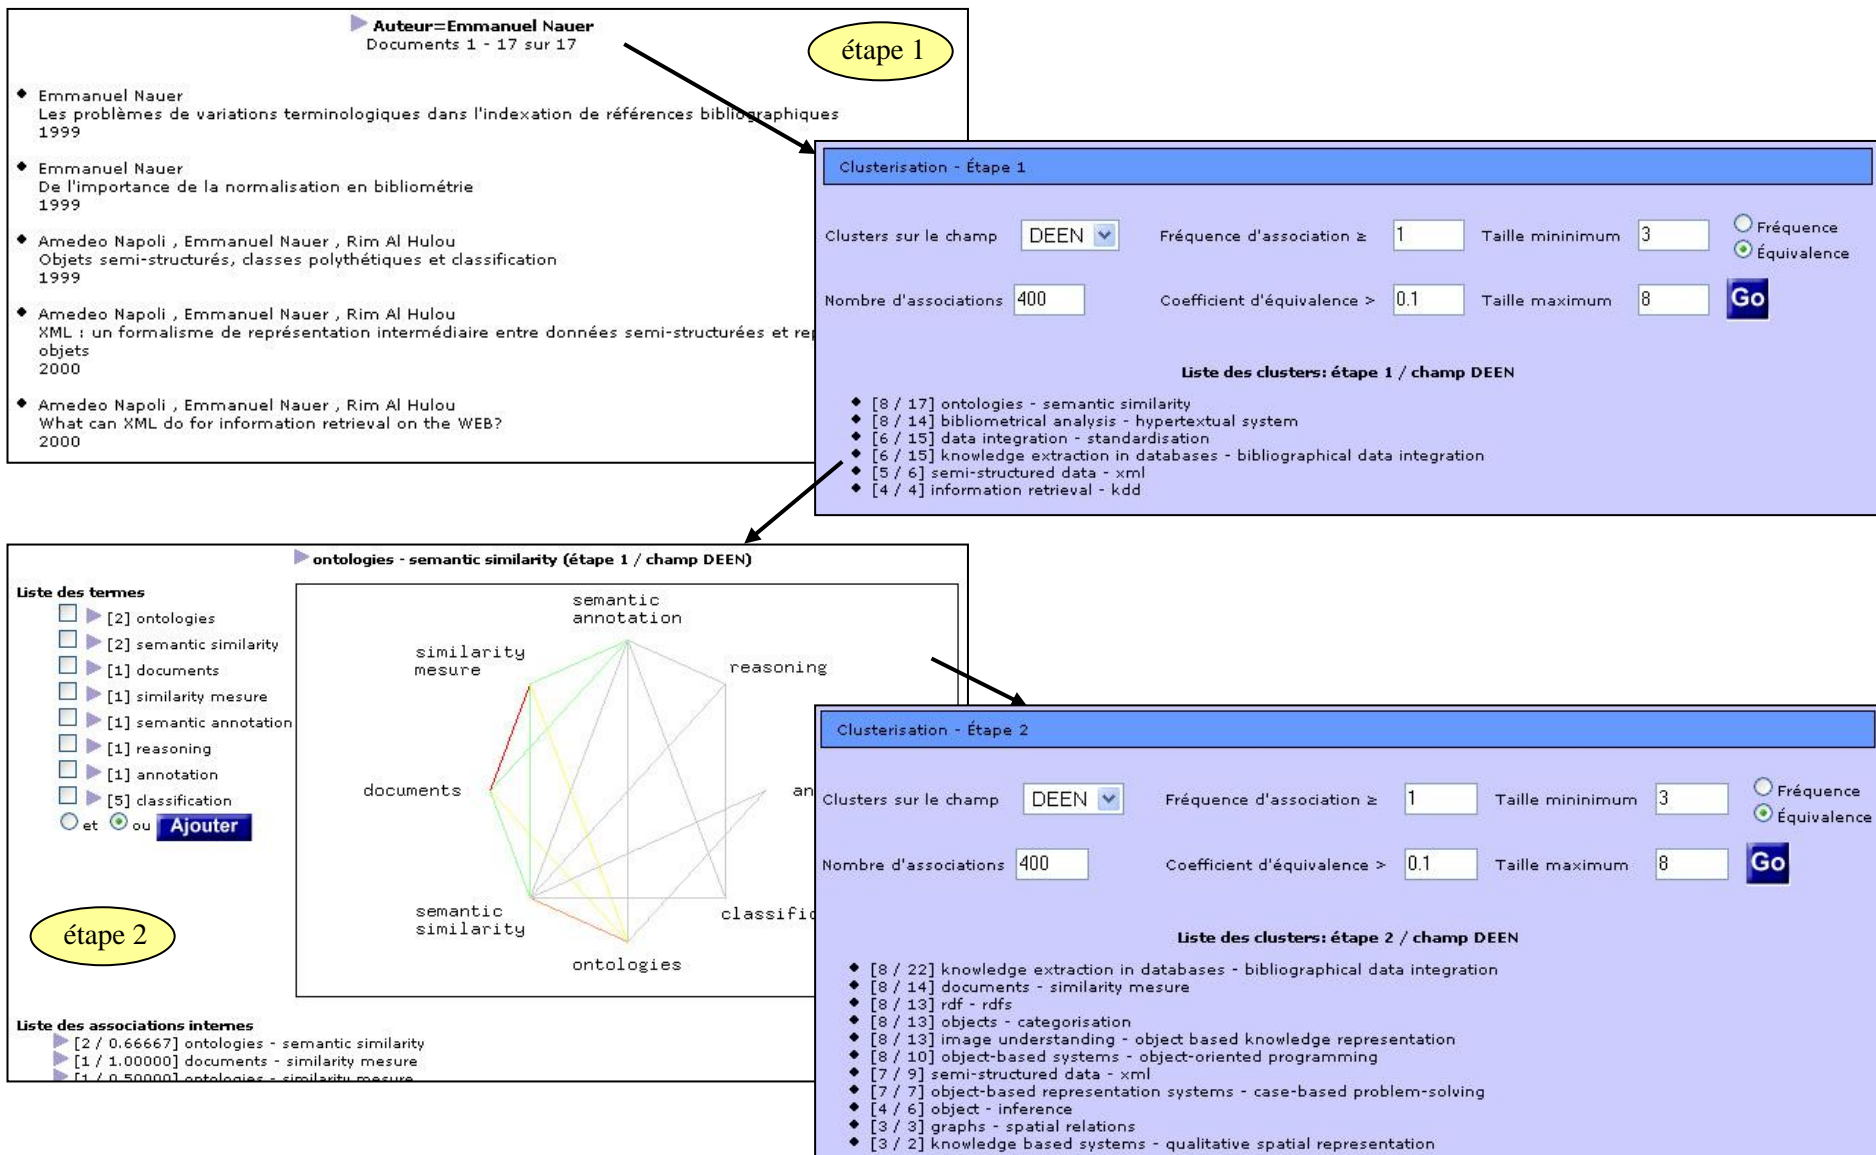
Auteur=Emmanuel Nauer
Documents 1 - 17 sur 17

étape 1

- Emmanuel Nauer
Les problèmes de variations terminologiques dans l'indexation de références bibliographiques
1999

- Emmanuel Nauer
De l'importance de la normalisation en bibliométrie
1999

- Amedeo Napoli , Emmanuel Nauer , Rim Al Hulou
Objets semi-structurés, classes polythétiques et classification
1999

- Amedeo Napoli , Emmanuel Nauer , Rim Al Hulou
XML : un formalisme de représentation intermédiaire entre données semi-structurées et rep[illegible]
objets
2000

- Amedeo Napoli , Emmanuel Nauer , Rim Al Hulou
What can XML do for information retrieval on the WEB?
2000

Clusterisation - Étape 1

Clusters sur le champ DEEN Fréquence d'association ≥ 1 Taille minimum 3 Fréquence Équivalence

Nombre d'associations 400 Coefficient d'équivalence > 0.1 Taille maximum 8 Go

Liste des clusters: étape 1 / champ DEEN

- [8 / 17] ontologies - semantic similarity
- [8 / 14] bibliometrical analysis - hypertextual system
- [6 / 15] data integration - standardisation
- [6 / 15] knowledge extraction in databases - bibliographical data integration
- [5 / 6] semi-structured data - xml
- [4 / 4] information retrieval - kdd

ontologies - semantic similarity (étape 1 / champ DEEN)

Liste des termes
[2] ontologies
[2] semantic similarity
[1] documents
[1] similarity mesure
[1] semantic annotation
[1] reasoning
[1] annotation
[5] classification
et ou Ajouter

semantic annotation
similarity mesure
reasoning
documents
an
semantic similarity
classifi
ontologies

étape 2

Liste des associations internes
[2 / 0.66667] ontologies - semantic similarity
[1 / 1.00000] documents - similarity mesure
[1 / 0.50000] ontologies - similarity mesure

Clusterisation - Étape 2

Clusters sur le champ DEEN Fréquence d'association ≥ 1 Taille mininimum 3 Fréquence Équivalence

Nombre d'associations 400 Coefficient d'équivalence > 0.1 Taille maximum 8 Go

Liste des clusters: étape 2 / champ DEEN

- [8 / 22] knowledge extraction in databases - bibliographical data integration
- [8 / 14] documents - similarity mesure
- [8 / 13] rdf - rdfs
- [8 / 13] objects - categorisation
- [8 / 13] image understanding - object based knowledge representation
- [8 / 10] object-based systems - object-oriented programming
- [7 / 9] semi-structured data - xml
- [7 / 7] object-based representation systems - case-based problem-solving
- [4 / 6] object - inference
- [3 / 3] graphs - spatial relations
- [3 / 2] knowledge based systems - qualitative spatial representation